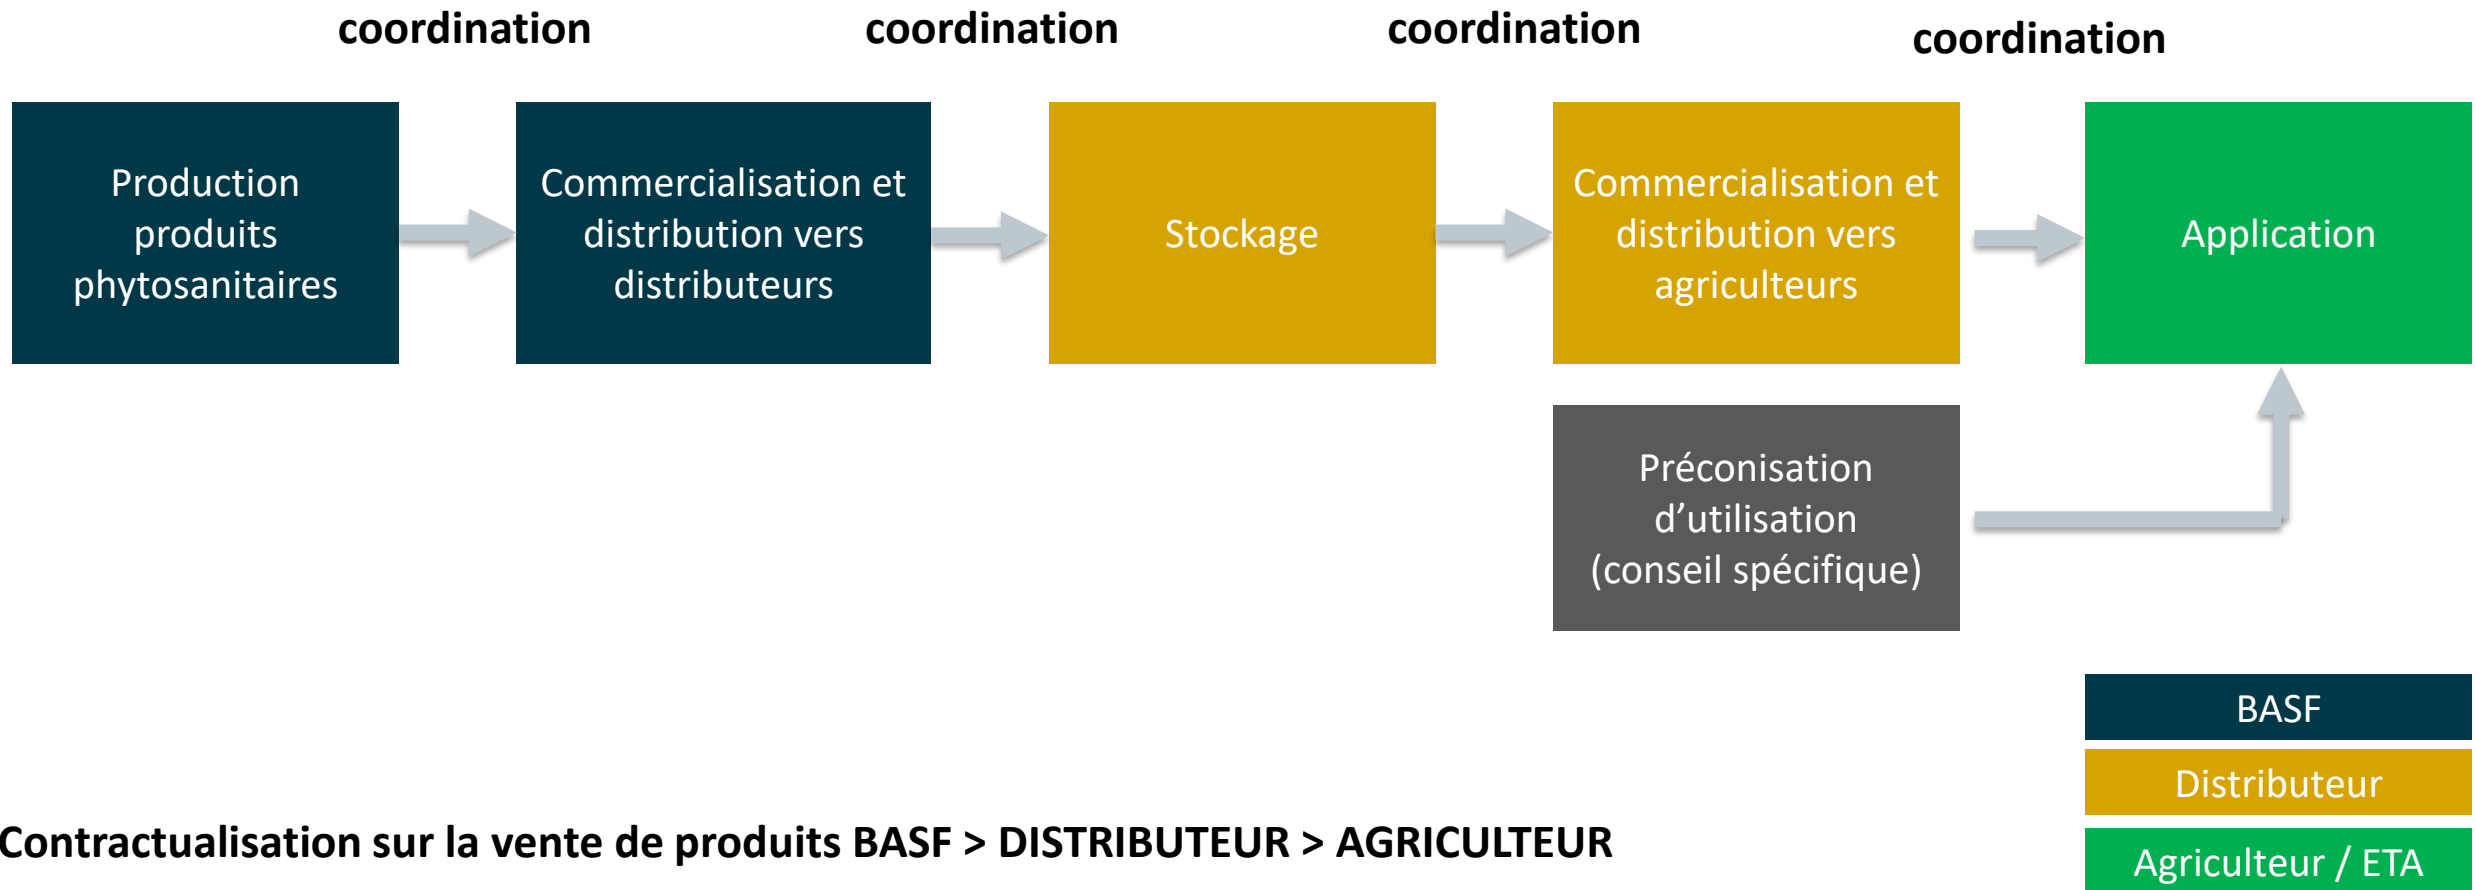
coordination coordination coordination coordination

Production produits phytosanitaires

Commercialisation et distribution vers distributeurs

Stockage

Commercialisation et distribution vers agriculteurs

Application

Préconisation d’utilisation (conseil spécifique)

BASF

Distributeur

Agriculteur / ETA

Contractualisation sur la vente de produits BASF > DISTRIBUTEUR > AGRICULTEUR